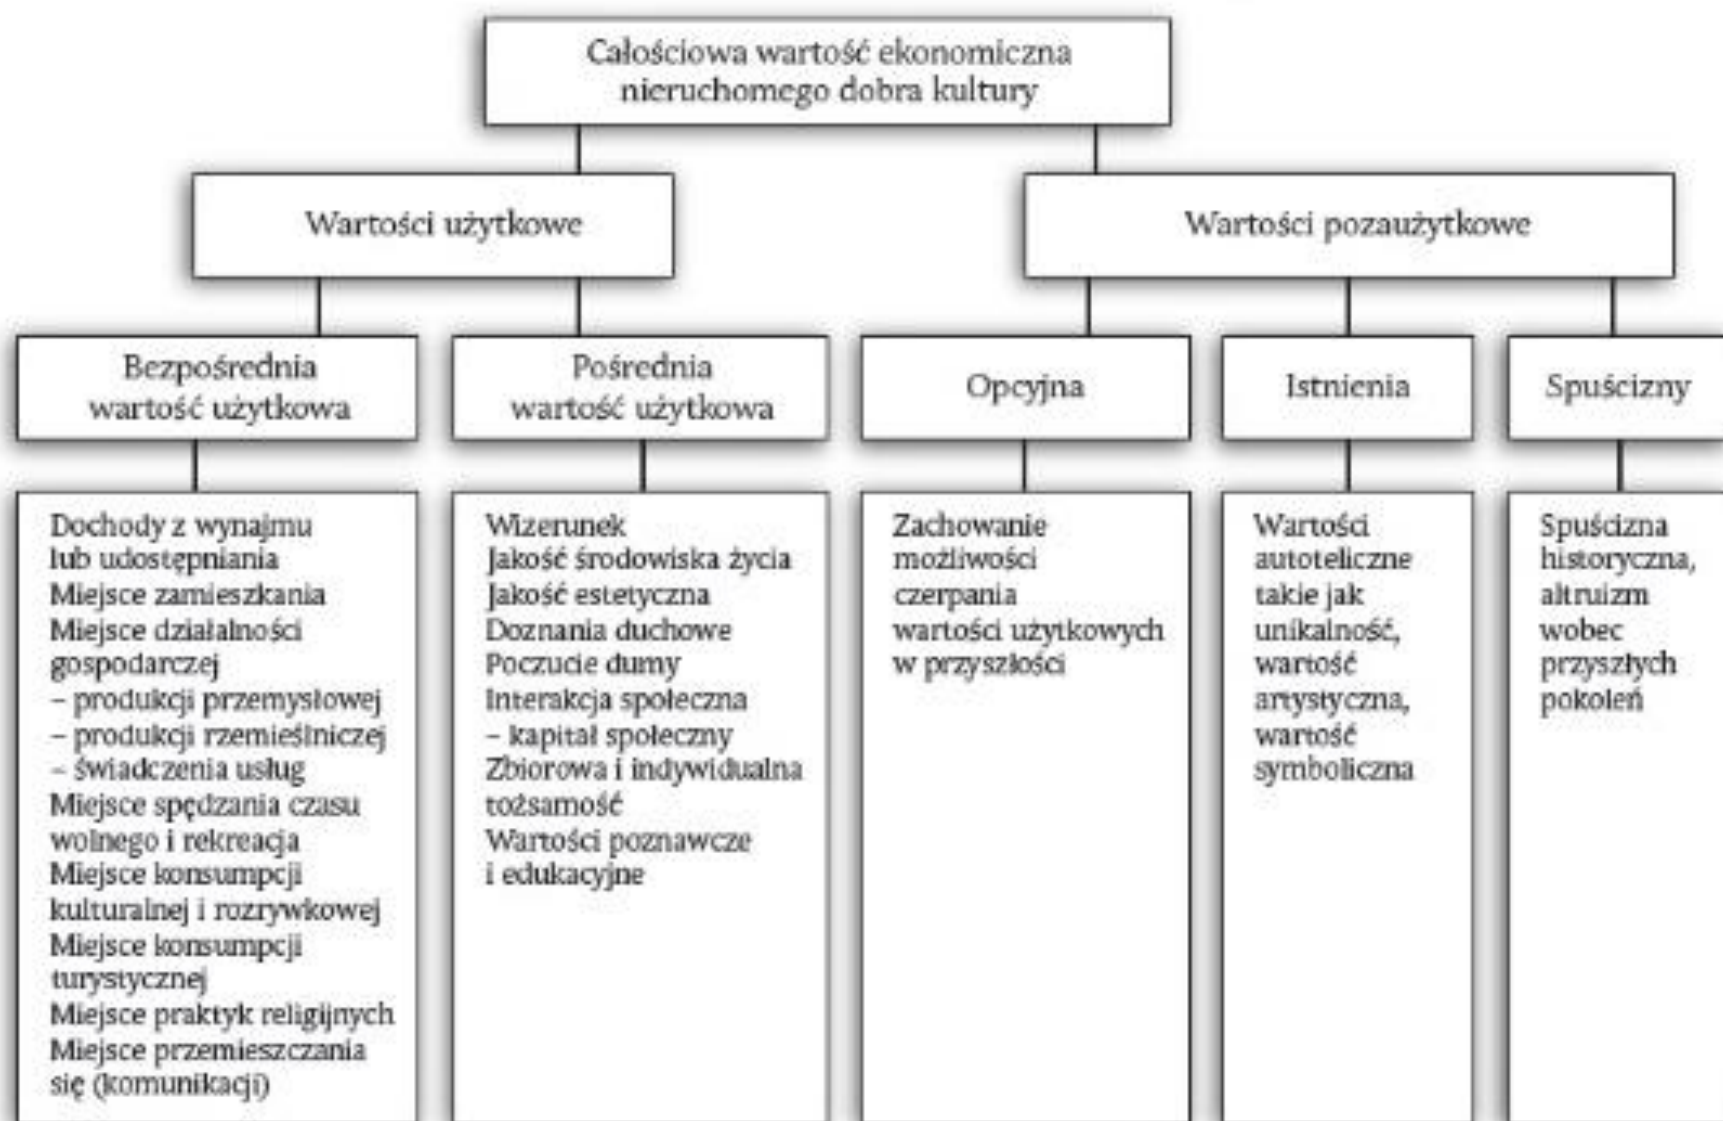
Całościowa wartość ekonomiczna nieruchomego dobra kultury

Wartości użytkowe

Wartości pozaużytkowe

Bezpośrednia wartość użytkowa

Pośrednia wartość użytkowa

Opcyjna

Istnienia

Spuścizny

Dochody z wynajmu lub udostępniania
Miejsce zamieszkania
Miejsce działalności gospodarczej
– produkcji przemysłowej
– produkcji rzemieślniczej
– świadczenia usług
Miejsce spędzania czasu wolnego i rekreacja
Miejsce konsumpcji kulturalnej i rozrywkowej
Miejsce konsumpcji turystycznej
Miejsce praktyk religijnych
Miejsce przemieszczania się (komunikacji)

Wizerunek
Jakość środowiska życia
Jakość estetyczna
Doznania duchowe
Poczucie dumy
Interakcja społeczna
– kapitał społeczny
Zbiorowa i indywidualna tożsamość
Wartości poznawcze i edukacyjne

Zachowanie możliwości czerpania wartości użytkowych w przyszłości

Wartości autoteliczne takie jak unikalność, wartość artystyczna, wartość symboliczna

Spuścizna historyczna, altruizm wobec przyszłych pokoleń